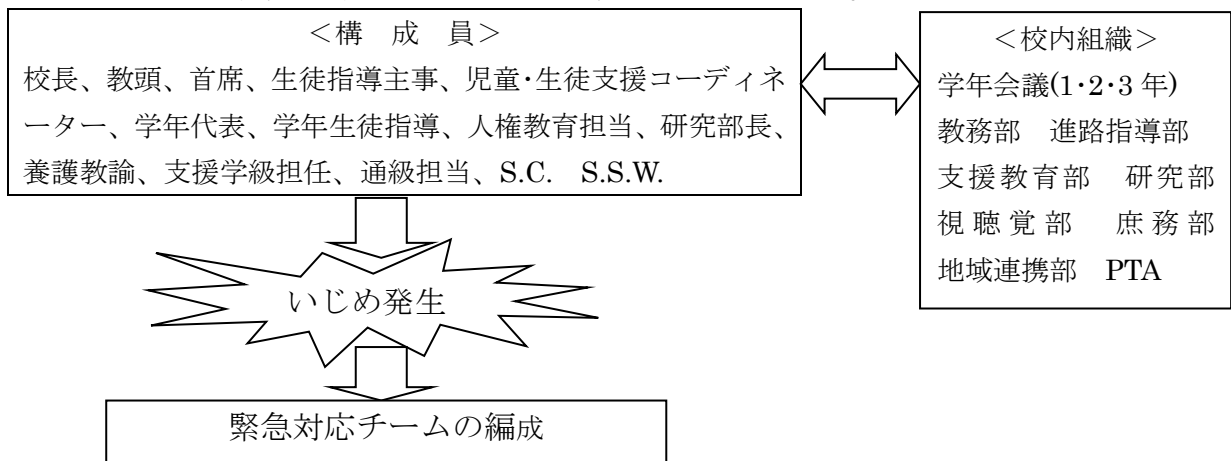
<構　成　員>
校長、教頭、首席、生徒指導主事、児童･生徒支援コーディネーター、学年代表、学年生徒指導、人権教育担当、研究部長、養護教諭、支援学級担任、通級担当、S.C.　S.S.W.

<校内組織>
学年会議(1･2･3 年)
教務部　進路指導部
支援教育部　研究部
視聴覚部　庶務部
地域連携部　PTA

いじめ発生

緊急対応チームの編成